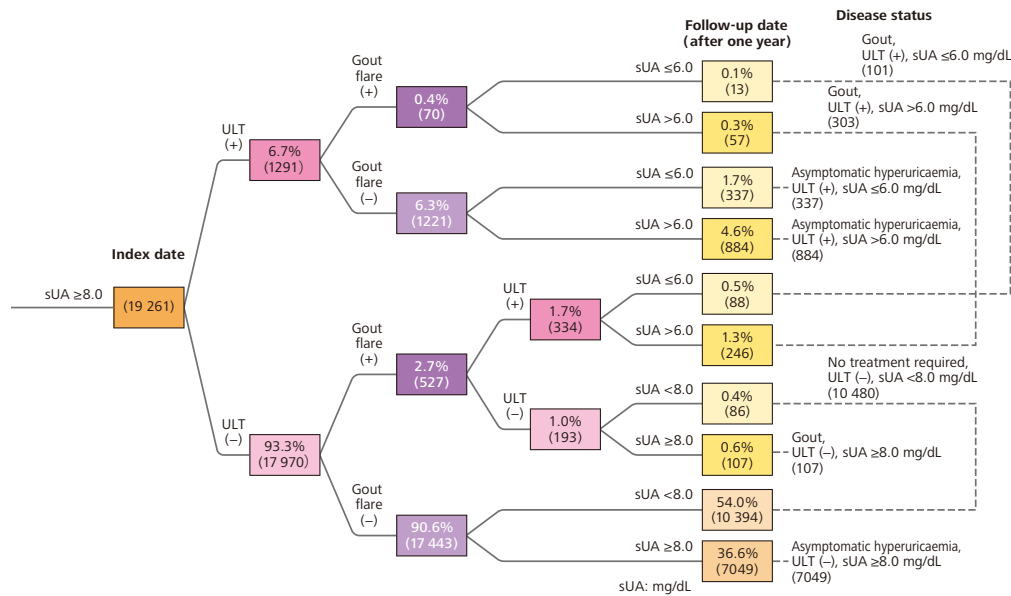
Follow-up date (after one year)

Disease status

Index date

sUA ≥8.0

(19 261)

ULT (+)

6.7% (1291)

Gout flare (+)

0.4% (70)

sUA ≤6.0

0.1% (13)

Gout, ULT (+), sUA ≤6.0 mg/dL (101)

sUA >6.0

0.3% (57)

Gout, ULT (+), sUA >6.0 mg/dL (303)

Gout flare (–)

6.3% (1221)

sUA ≤6.0

1.7% (337)

Asymptomatic hyperuricaemia, ULT (+), sUA ≤6.0 mg/dL (337)

sUA >6.0

4.6% (884)

Asymptomatic hyperuricaemia, ULT (+), sUA >6.0 mg/dL (884)

ULT (–)

93.3% (17 970)

Gout flare (+)

2.7% (527)

ULT (+)

1.7% (334)

sUA ≤6.0

0.5% (88)

sUA >6.0

1.3% (246)

ULT (–)

1.0% (193)

sUA <8.0

0.4% (86)

No treatment required, ULT (–), sUA <8.0 mg/dL (10 480)

sUA ≥8.0

0.6% (107)

Gout, ULT (–), sUA ≥8.0 mg/dL (107)

Gout flare (–)

90.6% (17 443)

sUA <8.0

54.0% (10 394)

sUA ≥8.0

36.6% (7049)

Asymptomatic hyperuricaemia, ULT (–), sUA ≥8.0 mg/dL (7049)

sUA: mg/dL